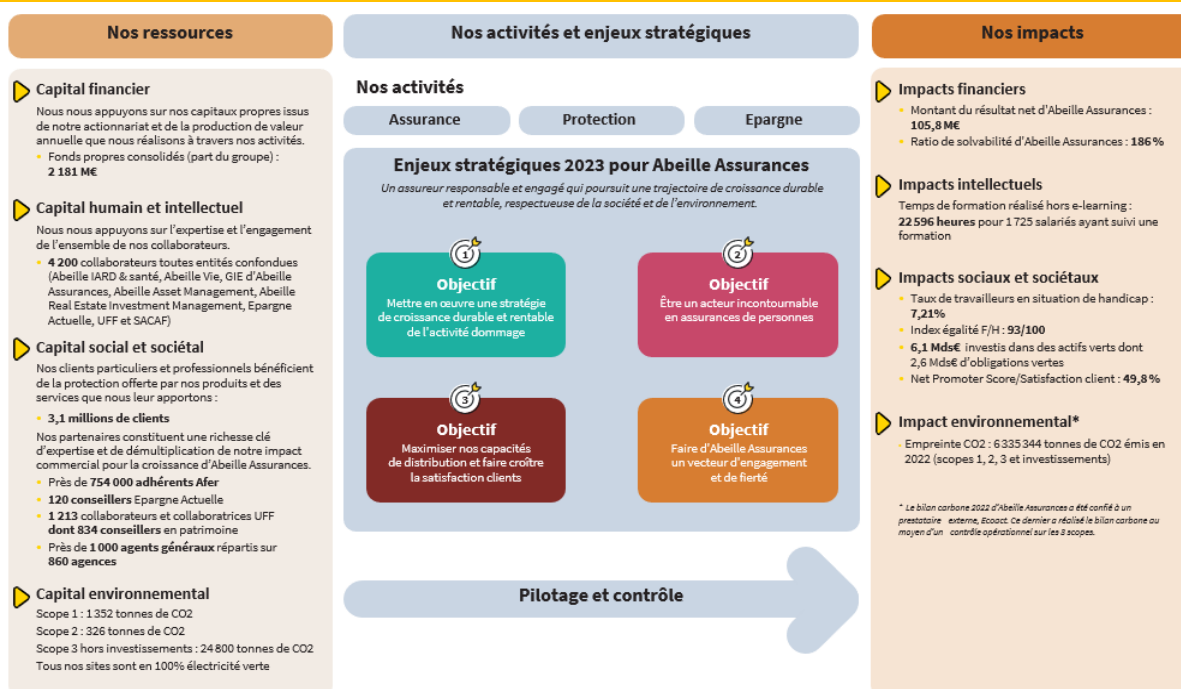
Nos ressources

Capital financier
Nous nous appuyons sur nos capitaux propres issus de notre actionnariat et de la production de valeur annuelle que nous réalisons à travers nos activités.
• Fonds propres consolidés (part du groupe) : 2 181 M€

Capital humain et intellectuel
Nous nous appuyons sur l'expertise et l'engagement de l'ensemble de nos collaborateurs.
• 4 200 collaborateurs toutes entités confondues (Abeille IARD & santé, Abeille Vie, GIE d'Abeille Assurances, Abeille Asset Management, Abeille Real Estate Investment Management, Epargne Actuelle, UFF et SACAF)

Capital social et sociétal
Nos clients particuliers et professionnels bénéficient de la protection offerte par nos produits et des services que nous leur apportons :
• 3,1 millions de clients
Nos partenaires constituent une richesse clé d'expertise et de démultiplication de notre impact commercial pour la croissance d'Abeille Assurances.
• Près de 754 000 adhérents Afer
• 120 conseillers Epargne Actuelle
• 1 213 collaborateurs et collaboratrices UFF dont 834 conseillers en patrimoine
• Près de 1 000 agents généraux répartis sur 860 agences

Capital environnemental
Scope 1 : 1 352 tonnes de CO2
Scope 2 : 326 tonnes de CO2
Scope 3 hors investissements : 24 800 tonnes de CO2
Tous nos sites sont en 100% électricité verte

Nos activités et enjeux stratégiques

Nos activités
Assurance
Protection
Epargne

Enjeux stratégiques 2023 pour Abeille Assurances
Un assureur responsable et engagé qui poursuit une trajectoire de croissance durable et rentable, respectueuse de la société et de l'environnement.

1
Objectif
Mettre en œuvre une stratégie de croissance durable et rentable de l'activité dommage

2
Objectif
Être un acteur incontournable en assurances de personnes

3
Objectif
Maximiser nos capacités de distribution et faire croître la satisfaction clients

4
Objectif
Faire d'Abeille Assurances un vecteur d'engagement et de fierté

Pilotage et contrôle

Nos impacts

Impacts financiers
• Montant du résultat net d'Abeille Assurances : 105,8 M€
• Ratio de solvabilité d'Abeille Assurances : 186 %

Impacts intellectuels
Temps de formation réalisé hors e-learning : 22 596 heures pour 1 725 salariés ayant suivi une formation

Impacts sociaux et sociétaux
• Taux de travailleurs en situation de handicap : 7,21%
• Index égalité F/H : 93/100
• 6,1 Mds€ investis dans des actifs verts dont 2,6 Mds€ d'obligations vertes
• Net Promoter Score/Satisfaction client : 49,8 %

Impact environnemental*
• Empreinte CO2 : 6 335 344 tonnes de CO2 émis en 2022 (scopes 1, 2, 3 et investissements)

* Le bilan carbone 2022 d'Abeille Assurances a été confié à un prestataire externe, Ecoact. Ce dernier a réalisé le bilan carbone au moyen d'un contrôle opérationnel sur les 3 scopes.